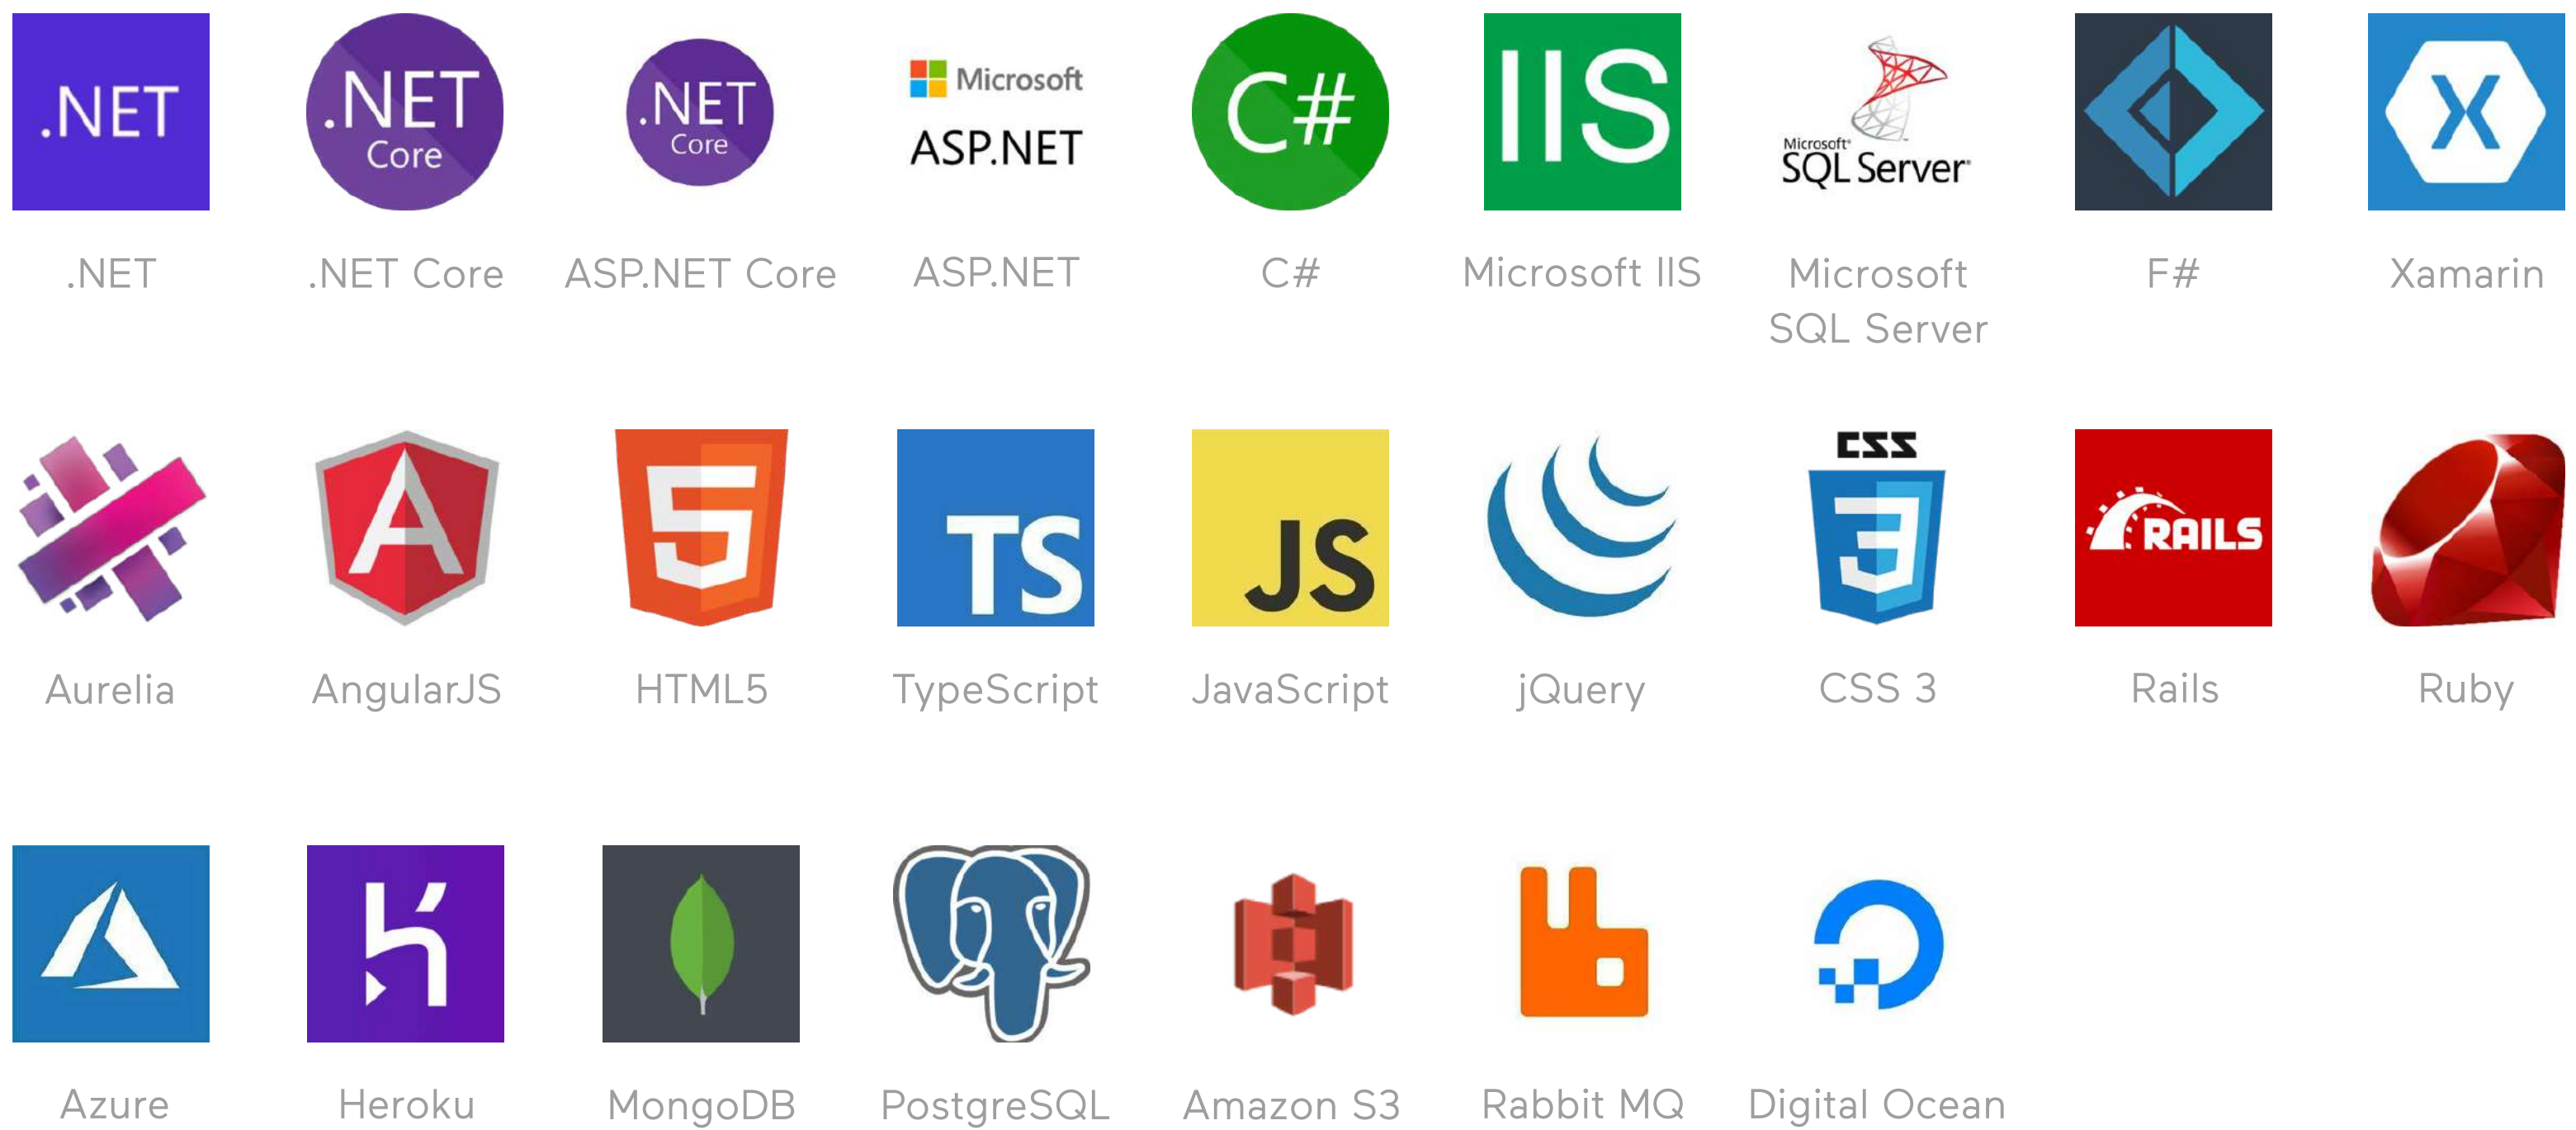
.NET
.NET

.NET Core
.NET Core

.NET Core
ASP.NET Core

Microsoft ASP.NET
ASP.NET

C#
C#

IIS
Microsoft IIS

Microsoft SQL Server
Microsoft SQL Server

F#

X
Xamarin

Aurelia

A
AngularJS

5
HTML5

TS
TypeScript

JS
JavaScript

jQuery

CSS 3
CSS 3

RAILS
Rails

Ruby

Azure

Heroku

MongoDB

PostgreSQL

Amazon S3

Rabbit MQ

Digital Ocean